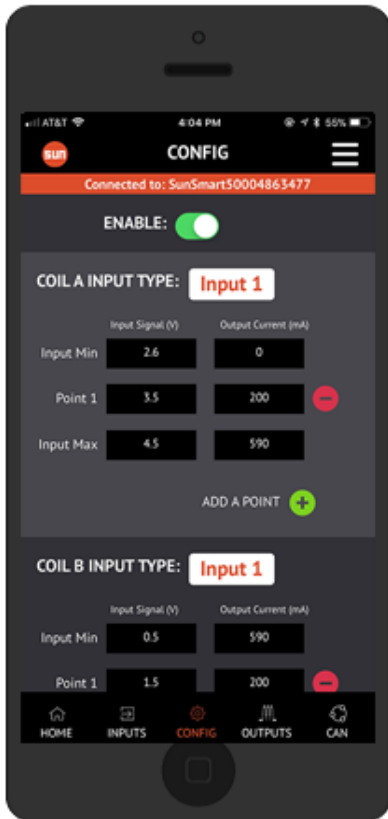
AT&T 4:04 PM 55%

sun CONFIG

Connected to: SunSmart50004863477

ENABLE:

COIL A INPUT TYPE: Input 1

| | Input Signal (V) | Output Current (mA) |
|---|---|---|
| Input Min | 2.6 | 0 |
| Point 1 | 3.5 | 200 |
| Input Max | 4.5 | 590 |

ADD A POINT

COIL B INPUT TYPE: Input 1

| | Input Signal (V) | Output Current (mA) |
|---|---|---|
| Input Min | 0.5 | 590 |
| Point 1 | 1.5 | 200 |

HOME INPUTS CONFIG OUTPUTS CAN